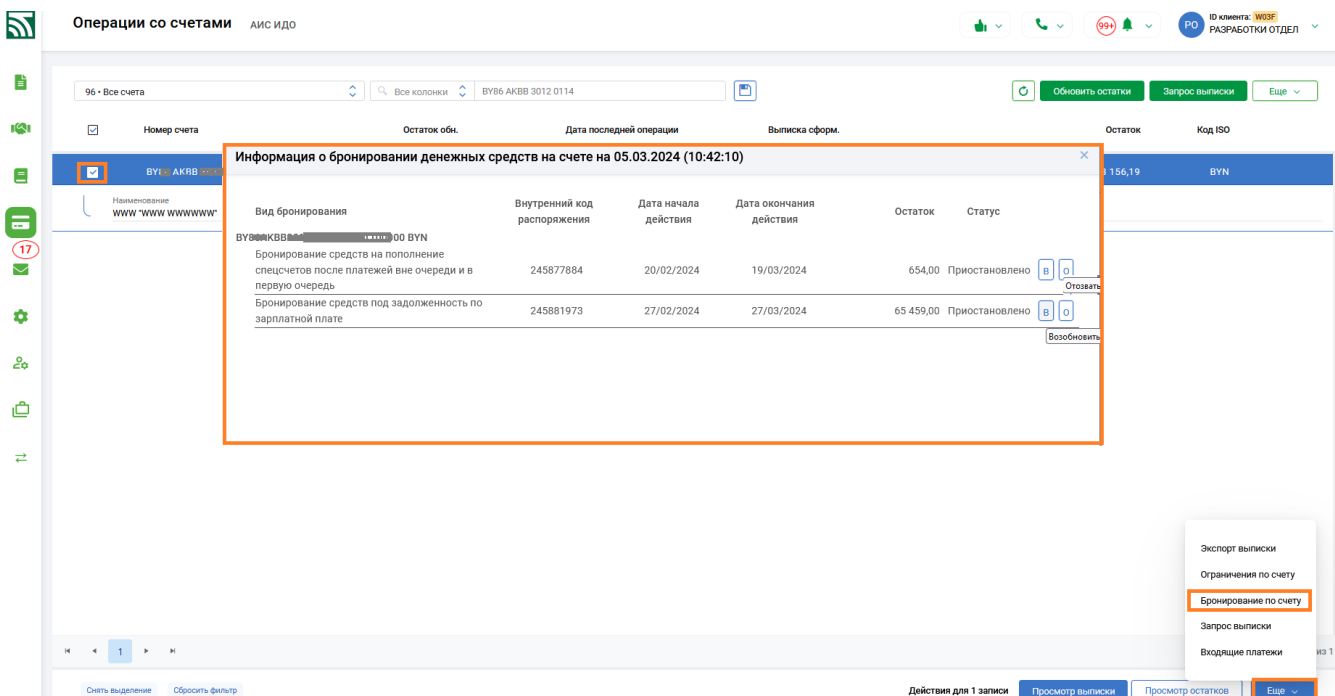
Операции со счетами АИС ИДО

99+

PO ID клиента: W03F
РАЗРАБОТКИ ОТДЕЛ

17

96 • Все счета

Все колонки

BY86 AKBB 3012 0114

Обновить остатки

Запрос выписки

Еще

| | Номер счета | Остаток обн. | Дата последней операции | Выписка сформ. | Остаток | Код ISO |
|---|---|---|---|---|---|---|
| | BY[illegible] AKBB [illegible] | | | | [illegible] 156,19 | BYN |

Наименование
WWW "WWW WWWWWW"

Информация о бронировании денежных средств на счете на 05.03.2024 (10:42:10)

| Вид бронирования | Внутренний код распоряжения | Дата начала действия | Дата окончания действия | Остаток | Статус | |
|---|---|---|---|---|---|---|
| BY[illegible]AKBB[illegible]00 BYN | | | | | | |
| Бронирование средств на пополнение спецсчетов после платежей вне очереди и в первую очередь | 245877884 | 20/02/2024 | 19/03/2024 | 654,00 | Приостановлено | В О |
| Бронирование средств под задолженность по зарплатной плате | 245881973 | 27/02/2024 | 27/03/2024 | 65 459,00 | Приостановлено | В О |

Отозвать

Возобновить

Экспорт выписки
Ограничения по счету
Бронирование по счету
Запрос выписки
Входящие платежи

1

из 1

Снять выделение
Сбросить фильтр

Действия для 1 записи
Просмотр выписки
Просмотр остатков
Еще